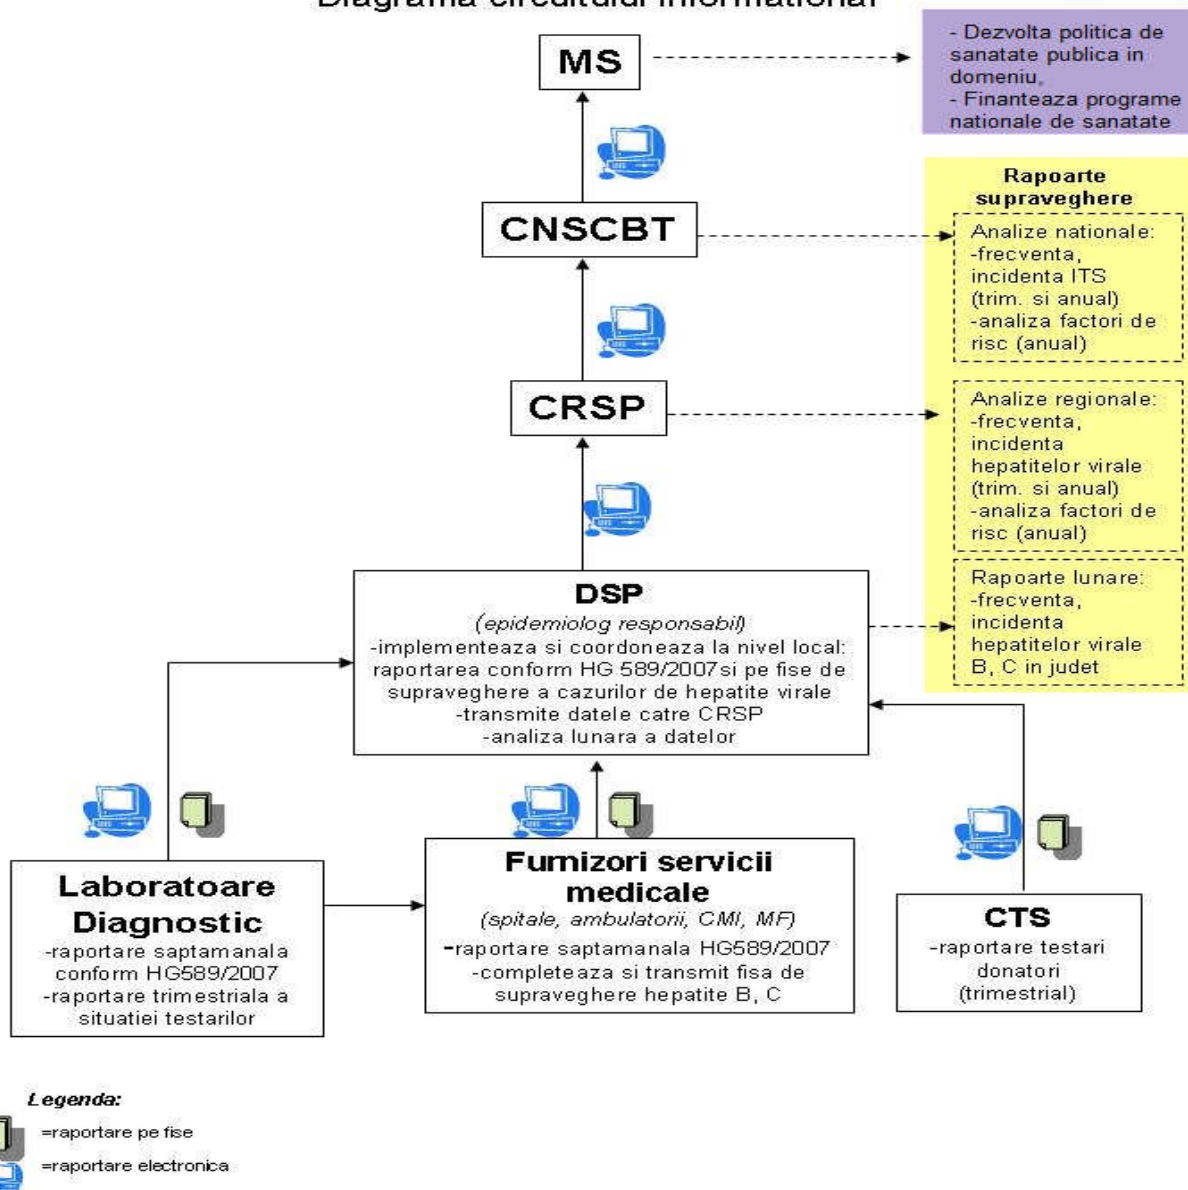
Diagrama circuitului informational

MS

- Dezvolta politica de sanatate publica in domeniu,
- Finanteaza programe nationale de sanatate

CNSCBT

Rapoarte supraveghere

Analize nationale:
-frecventa, incidenta ITS (trim. si anual)
-analiza factori de risc (anual)

CRSP

Analize regionale:
-frecventa, incidenta hepatitelor virale (trim. si anual)
-analiza factori de risc (anual)

DSP
(epidemiolog responsabil)
-implementeaza si coordoneaza la nivel local: raportarea conform HG 589/2007si pe fise de supraveghere a cazurilor de hepatite virale
-transmite datele catre CRSP
-analiza lunara a datelor

Rapoarte lunare:
-frecventa, incidenta hepatitelor virale B, C in judet

Laboratoare Diagnostic
-raportare saptamanala conform HG589/2007
-raportare trimestriala a situatiei testarilor

Furnizori servicii medicale
(spitale, ambulatorii, CMI, MF)
-raportare saptamanala HG589/2007
-completeaza si transmit fisa de supraveghere hepatite B, C

CTS
-raportare testari donatori (trimestrial)

Legenda:
=raportare pe fise
=raportare electronica